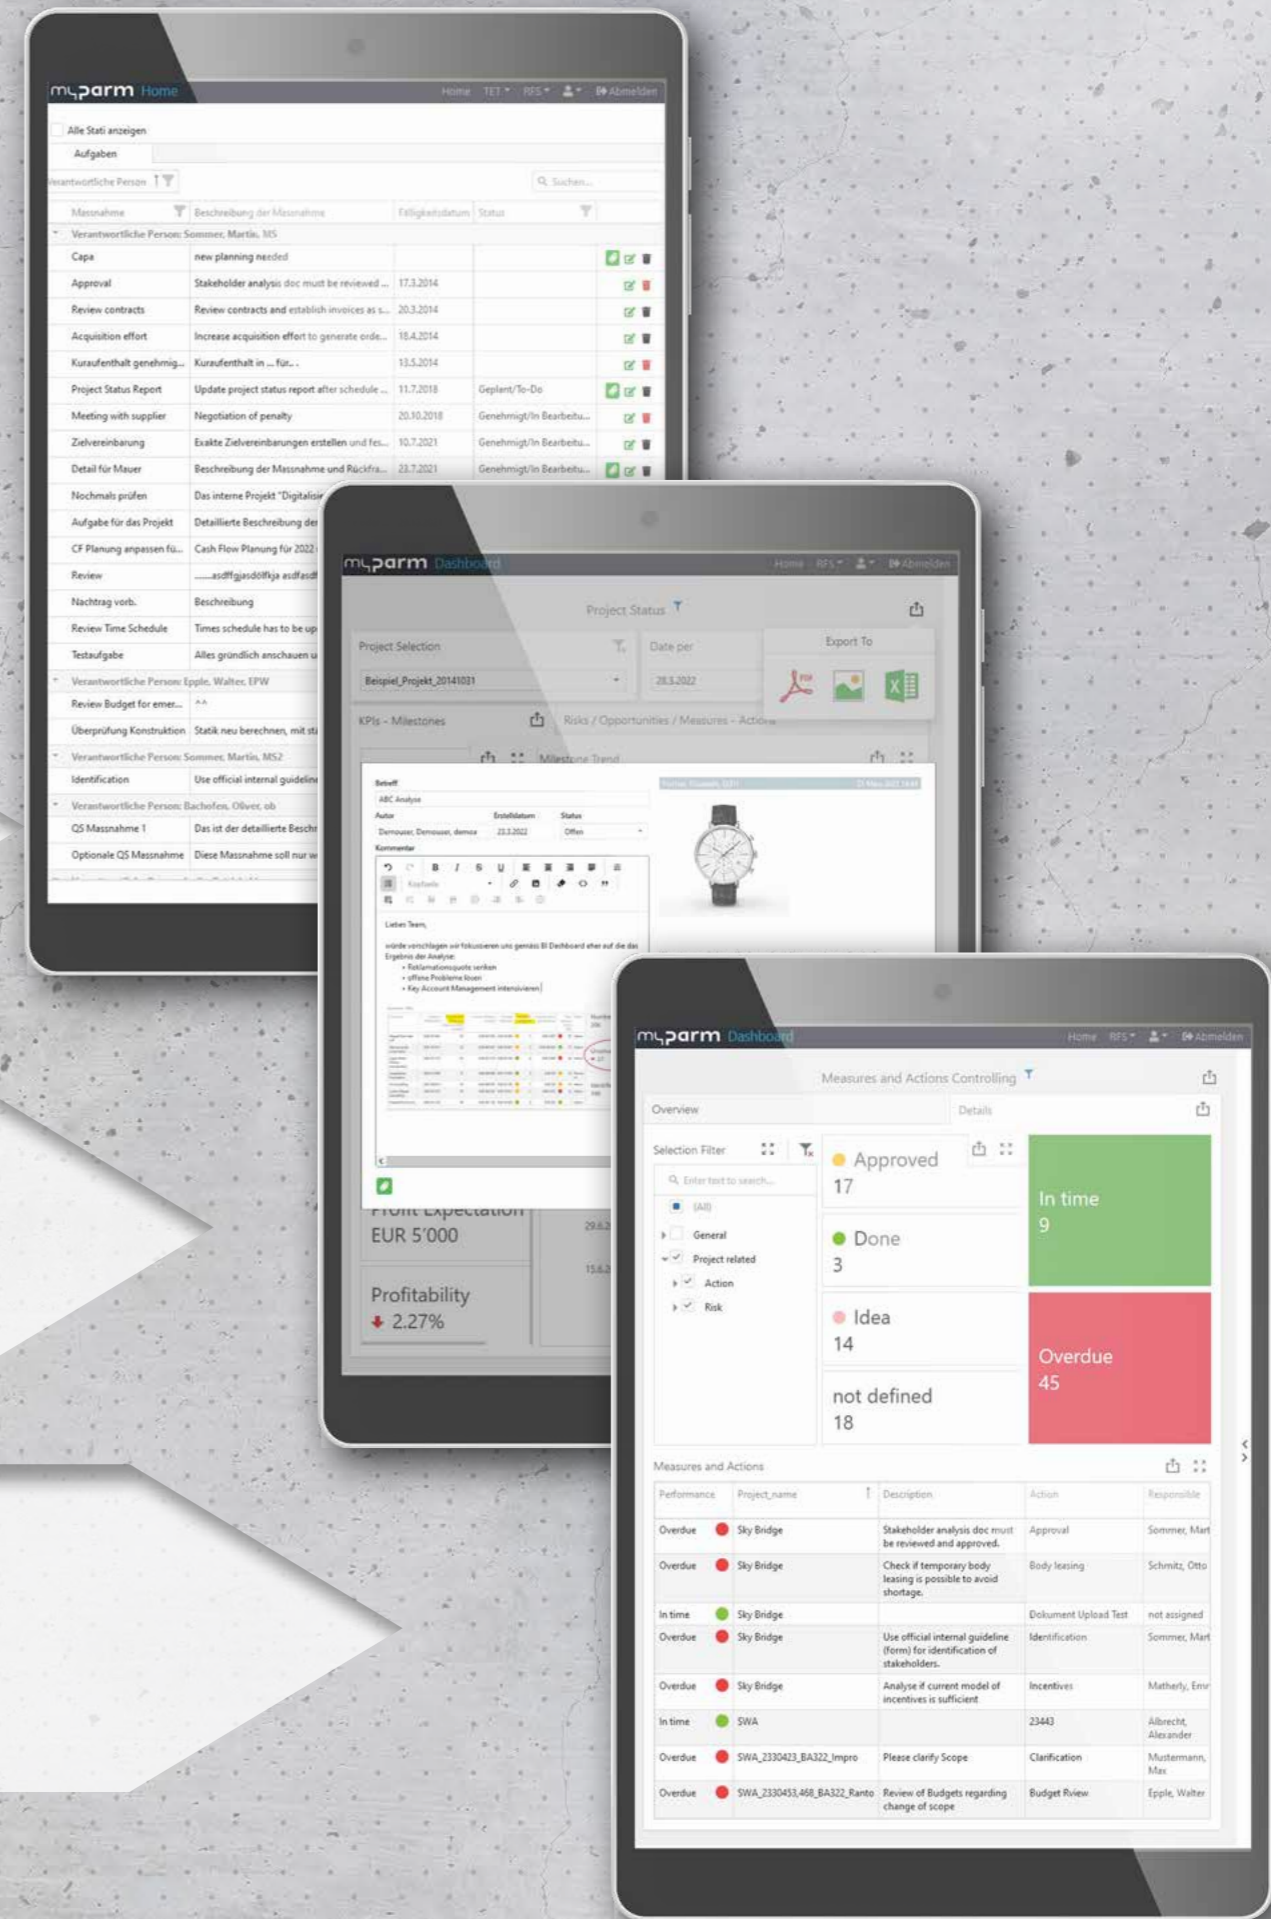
myparm Home

Home TET RFS Abmelden

Alle Stati anzeigen

Aufgaben

Verantwortliche Person

Suchen...

| Massnahme | Beschreibung der Massnahme | Fälligkeitsdatum | Status |
|---|---|---|---|
| Verantwortliche Person: Sommer, Martin, MS | | | |
| Capa | new planning needed | | |
| Approval | Stakeholder analysis doc must be reviewed ... | 17.3.2014 | |
| Review contracts | Review contracts and establish invoices as s... | 20.3.2014 | |
| Acquisition effort | Increase acquisition effort to generate orde... | 18.4.2014 | |
| Kuraufenthalt genehmig... | Kuraufenthalt in ... für... | 13.5.2014 | |
| Project Status Report | Update project status report after schedule ... | 11.7.2018 | Geplant/To-Do |
| Meeting with supplier | Negotiation of penalty | 20.10.2018 | Genehmigt/In Bearbeitu... |
| Zielvereinbarung | Exakte Zielvereinbarungen erstellen und fes... | 10.7.2021 | Genehmigt/In Bearbeitu... |
| Detail für Mauer | Beschreibung der Massnahme und Rückfra... | 23.7.2021 | Genehmigt/In Bearbeitu... |
| Nochmals prüfen | Das interne Projekt "Digitalisi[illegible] | | |
| Aufgabe für das Projekt | Detaillierte Beschreibung de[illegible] | | |
| CF Planung anpassen fü... | Cash Flow Planung für 2022 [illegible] | | |
| Review | .....asdffgjasdölfkja asdfasdf | | |
| Nachtrag vorb. | Beschreibung | | |
| Review Time Schedule | Times schedule has to be up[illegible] | | |
| Testaufgabe | Alles gründlich anschauen u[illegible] | | |
| Verantwortliche Person: Epple, Walter, EPW | | | |
| Review Budget for emer... | ^^ | | |
| Überprüfung Konstruktion | Statik neu berechnen, mit st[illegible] | | |
| Verantwortliche Person: Sommer, Martin, MS2 | | | |
| Identification | Use official internal guideline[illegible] | | |
| Verantwortliche Person: Bachofen, Oliver, ob | | | |
| QS Massnahme 1 | Das ist der detaillierte Beschr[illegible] | | |
| Optionale QS Massnahme | Diese Massnahme soll nur w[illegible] | | |

myparm Dashboard

Home RFS Abmelden

Project Status

Project Selection

Beispiel_Projekt_20141031

Date per

28.3.2022

Export To

KPIs - Milestones

Risks / Opportunities / Measures - Actions

Milestone Trend

Betreff

ABC Analyse

Autor

Erstelldatum

Status

Demouser, Demouser, demox

23.3.2022

Offen

Kommentar

Liebes Team,

würde vorschlagen wir fokussieren uns gemäss BI Dashboard eher auf die das Ergebnis der Analyse:
• Reklamationsquote senken
• offene Probleme lösen
• Key Account Management intensivieren

Profit Expectation
EUR 5'000

Profitability
2.27%

29.6.2
15.6.2

myparm Dashboard

Home RFS Abmelden

Measures and Actions Controlling

Overview

Details

Selection Filter

Enter text to search...

(All)

General

Project related

Action

Risk

Approved
17

Done
3

Idea
14

not defined
18

In time
9

Overdue
45

Measures and Actions

| Performance | | Project_name | Description | Action | Responsible |
|---|---|---|---|---|---|
| Overdue | | Sky Bridge | Stakeholder analysis doc must be reviewed and approved. | Approval | Sommer, Mart |
| Overdue | | Sky Bridge | Check if temporary body leasing is possible to avoid shortage. | Body leasing | Schmitz, Otto |
| In time | | Sky Bridge | | Dokument Upload Test | not assigned |
| Overdue | | Sky Bridge | Use official internal guideline (form) for identification of stakeholders. | Identification | Sommer, Mart |
| Overdue | | Sky Bridge | Analyse if current model of incentives is sufficient | Incentives | Matherly, Emr |
| In time | | SWA | | 23443 | Albrecht, Alexander |
| Overdue | | SWA_2330423_BA322_Impro | Please clarify Scope | Clarification | Mustermann, Max |
| Overdue | | SWA_2330453_468_BA322_Ranto | Review of Budgets regarding change of scope | Budget Rview | Epple, Walter |